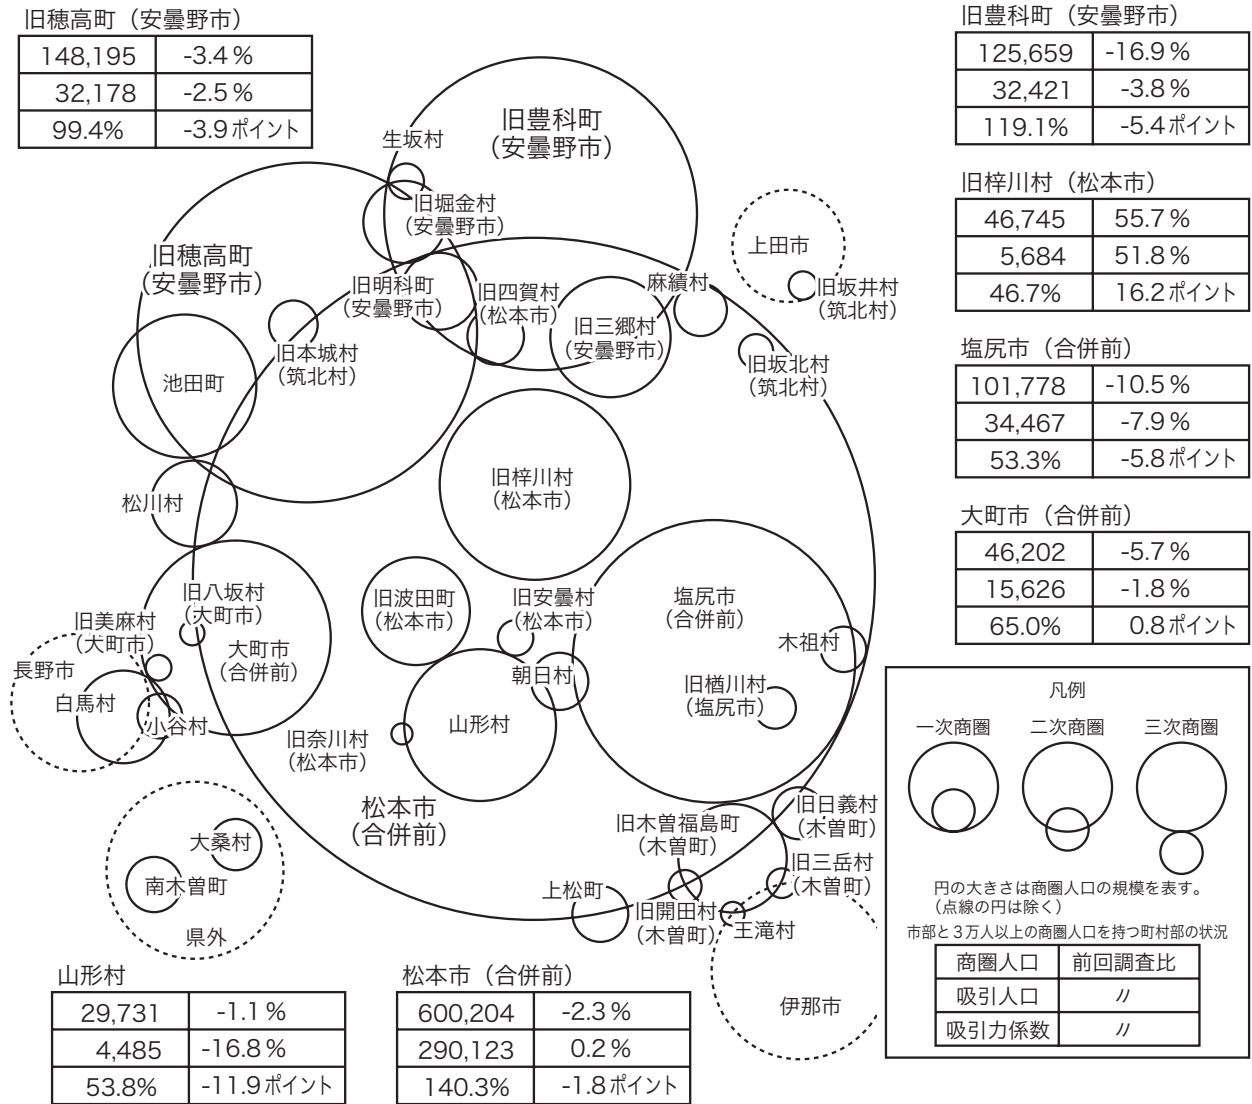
旧穂高町（安曇野市）

| 148,195 | -3.4％ |
|---|---|
| 32,178 | -2.5％ |
| 99.4% | -3.9ポイント |

旧豊科町（安曇野市）

| 125,659 | -16.9％ |
|---|---|
| 32,421 | -3.8％ |
| 119.1% | -5.4ポイント |

旧梓川村（松本市）

| 46,745 | 55.7％ |
|---|---|
| 5,684 | 51.8％ |
| 46.7% | 16.2ポイント |

塩尻市（合併前）

| 101,778 | -10.5％ |
|---|---|
| 34,467 | -7.9％ |
| 53.3% | -5.8ポイント |

大町市（合併前）

| 46,202 | -5.7％ |
|---|---|
| 15,626 | -1.8％ |
| 65.0% | 0.8ポイント |

生坂村
旧豊科町（安曇野市）
旧堀金村（安曇野市）
上田市
旧坂井村（筑北村）
旧穂高町（安曇野市）
旧明科町（安曇野市）
旧四賀村（松本市）
麻績村
旧三郷村（安曇野市）
旧本城村（筑北村）
旧坂北村（筑北村）
池田町
旧梓川村（松本市）
松川村
旧八坂村（大町市）
旧波田町（松本市）
旧安曇村（松本市）
塩尻市（合併前）
旧美麻村（大町市）
大町市（合併前）
木祖村
長野市
白馬村
朝日村
旧楢川村（塩尻市）
小谷村
山形村
旧奈川村（松本市）
松本市（合併前）
旧日義村（木曽町）
旧木曽福島町（木曽町）
大桑村
旧三岳村（木曽町）
南木曽町
上松町
旧開田村（木曽町）
王滝村
県外
伊那市

凡例
一次商圏　二次商圏　三次商圏
円の大きさは商圏人口の規模を表す。（点線の円は除く）
市部と３万人以上の商圏人口を持つ町村部の状況

| 商圏人口 | 前回調査比 |
|---|---|
| 吸引人口 | 〃 |
| 吸引力係数 | 〃 |

山形村

| 29,731 | -1.1％ |
|---|---|
| 4,485 | -16.8％ |
| 53.8% | -11.9ポイント |

松本市（合併前）

| 600,204 | -2.3％ |
|---|---|
| 290,123 | 0.2％ |
| 140.3% | -1.8ポイント |